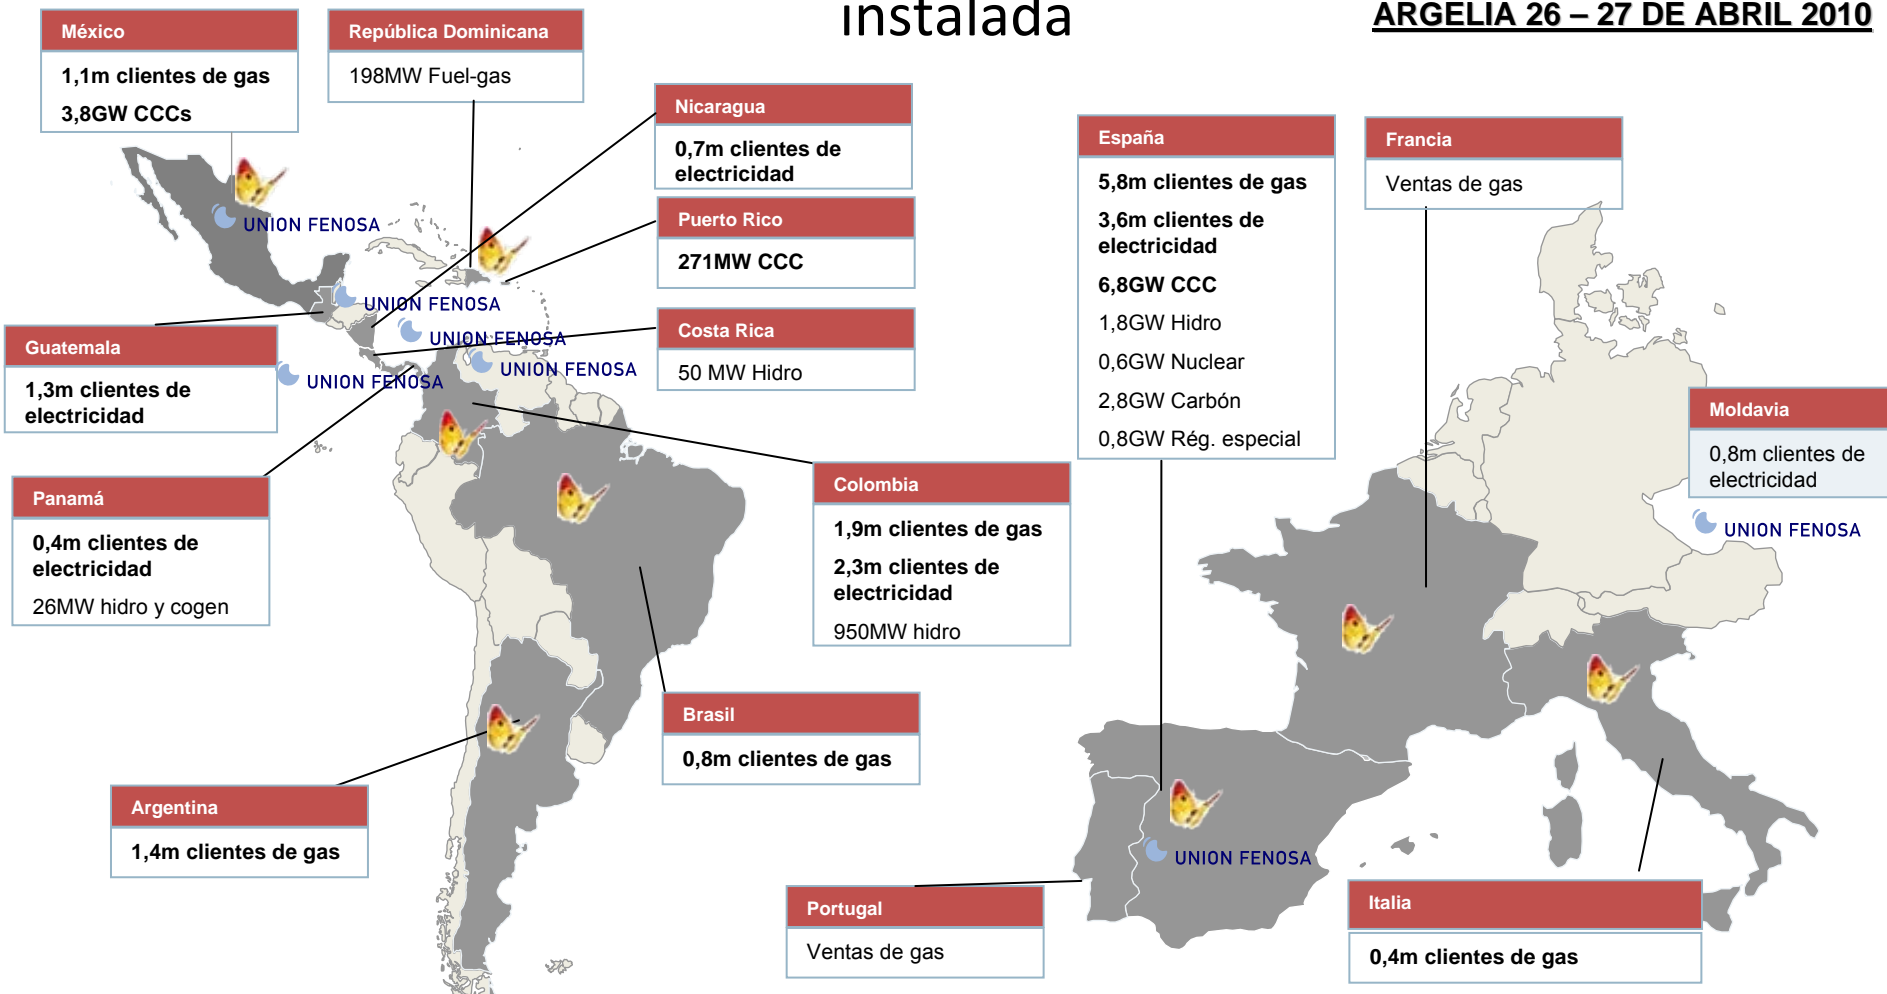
instalada

ARGELIA 26 – 27 DE ABRIL 2010

México
1,1m clientes de gas
3,8GW CCCs

República Dominicana
198MW Fuel-gas

Nicaragua
0,7m clientes de electricidad

Puerto Rico
271MW CCC

Costa Rica
50 MW Hidro

UNION FENOSA

UNION FENOSA

UNION FENOSA

UNION FENOSA

UNION FENOSA

Guatemala
1,3m clientes de electricidad

Panamá
0,4m clientes de electricidad
26MW hidro y cogen

Colombia
1,9m clientes de gas
2,3m clientes de electricidad
950MW hidro

Brasil
0,8m clientes de gas

Argentina
1,4m clientes de gas

España
5,8m clientes de gas
3,6m clientes de electricidad
6,8GW CCC
1,8GW Hidro
0,6GW Nuclear
2,8GW Carbón
0,8GW Rég. especial

Francia
Ventas de gas

Moldavia
0,8m clientes de electricidad

UNION FENOSA

UNION FENOSA

Portugal
Ventas de gas

Italia
0,4m clientes de gas